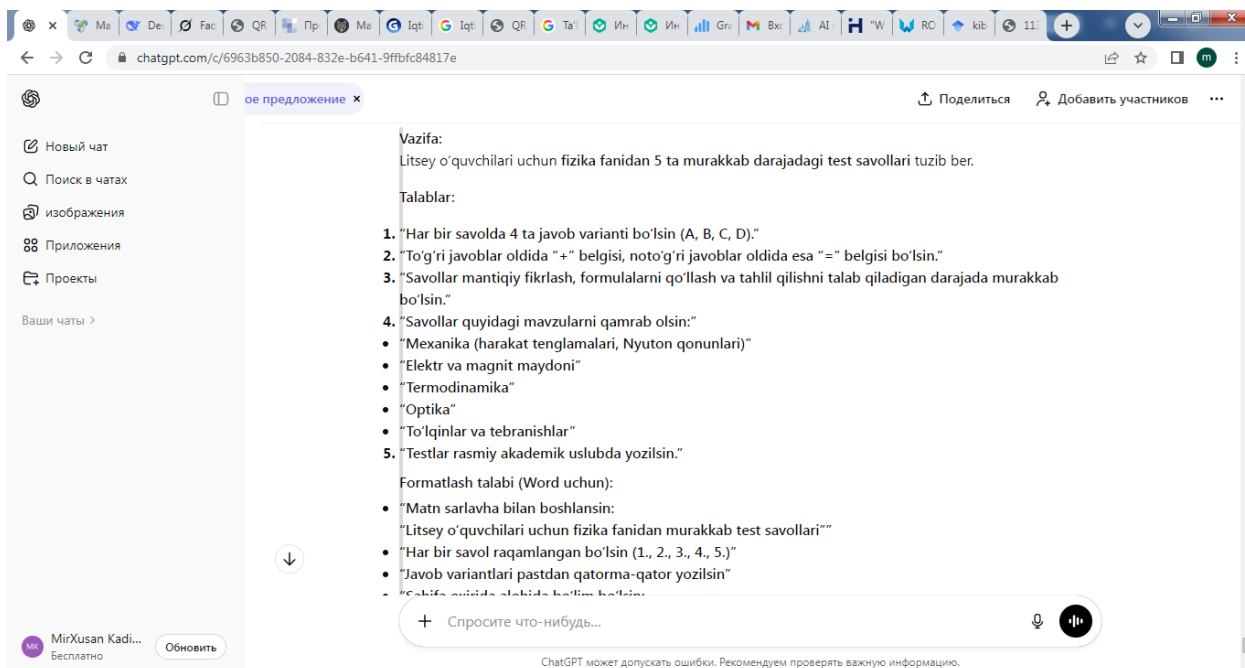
Ma De Fac QR Пр Ma Iqt Iqt QR Ta' Ин Ин Gra Bxc AI "W RO kib 113

chatgpt.com/c/6963b850-2084-832e-b641-9ffbfc84817e

m

Новый чат
Поиск в чатах
изображения
Приложения
Проекты

Ваши чаты >

MK MirXusan Kadi... Бесплатно Обновить

ое предложение ×

Поделиться Добавить участников ...

Vazifa:
Litsey o'quvchilari uchun fizika fanidan 5 ta murakkab darajadagi test savollari tuzib ber.

Talablar:

1. "Har bir savolda 4 ta javob varianti bo'lsin (A, B, C, D)."
2. "To'g'ri javoblar oldida "+" belgisi, noto'g'ri javoblar oldida esa "=" belgisi bo'lsin."
3. "Savollar mantiqiy fikrlash, formulalarni qo'llash va tahlil qilishni talab qiladigan darajada murakkab bo'lsin."
4. "Savollar quyidagi mavzularni qamrab olsin:"
• "Mexanika (harakat tenglamalari, Nyuton qonunlari)"
• "Elektr va magnit maydoni"
• "Termodinamika"
• "Optika"
• "To'lqinlar va tebranishlar"
5. "Testlar rasmiy akademik uslubda yozilsin."

Formatlash talabi (Word uchun):

• "Matn sarlavha bilan boshlansin:
"Litsey o'quvchilari uchun fizika fanidan murakkab test savollari""
• "Har bir savol raqamlangan bo'lsin (1., 2., 3., 4., 5.)"
• "Javob variantlari pastdan qatorma-qator yozilsin"
• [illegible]

Спросите что-нибудь...

ChatGPT может допускать ошибки. Рекомендуем проверять важную информацию.